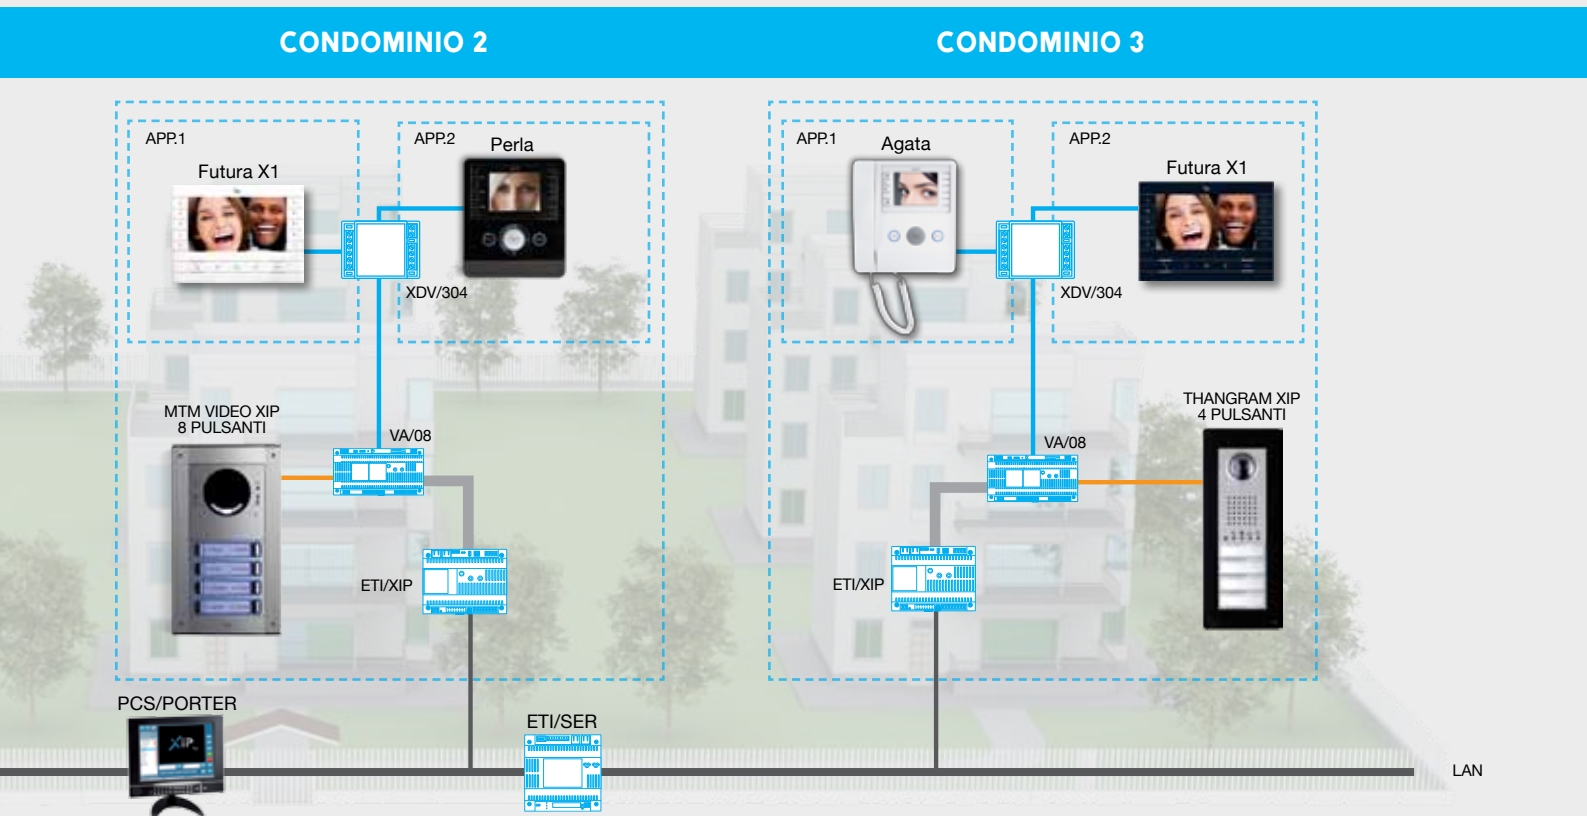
CONDOMINIO 2

CONDOMINIO 3

APP.1

Futura X1

APP.2

Perla

XDV/304

MTM VIDEO XIP 8 PULSANTI

VA/08

ETI/XIP

APP.1

Agata

APP.2

Futura X1

XDV/304

THANGRAM XIP 4 PULSANTI

VA/08

ETI/XIP

PCS/PORTER

ETI/SER

LAN